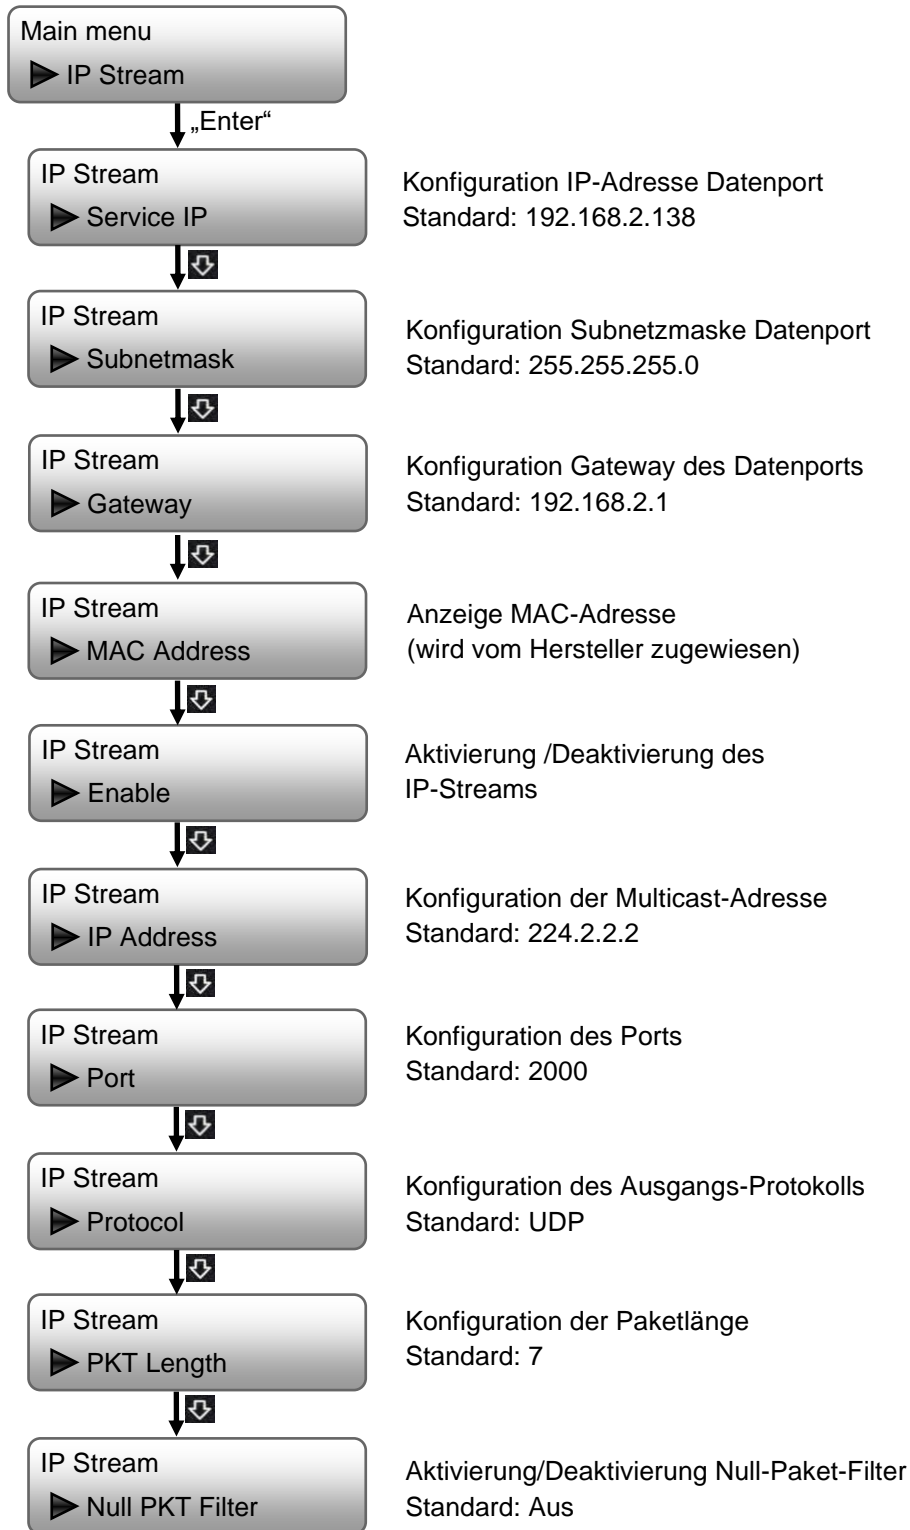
Main menu
IP Stream

„Enter“

IP Stream
Service IP

Konfiguration IP-Adresse Datenport
Standard: 192.168.2.138

IP Stream
Subnetmask

Konfiguration Subnetzmaske Datenport
Standard: 255.255.255.0

IP Stream
Gateway

Konfiguration Gateway des Datenports
Standard: 192.168.2.1

IP Stream
MAC Address

Anzeige MAC-Adresse
(wird vom Hersteller zugewiesen)

IP Stream
Enable

Aktivierung /Deaktivierung des IP-Streams

IP Stream
IP Address

Konfiguration der Multicast-Adresse
Standard: 224.2.2.2

IP Stream
Port

Konfiguration des Ports
Standard: 2000

IP Stream
Protocol

Konfiguration des Ausgangs-Protokolls
Standard: UDP

IP Stream
PKT Length

Konfiguration der Paketlänge
Standard: 7

IP Stream
Null PKT Filter

Aktivierung/Deaktivierung Null-Paket-Filter
Standard: Aus